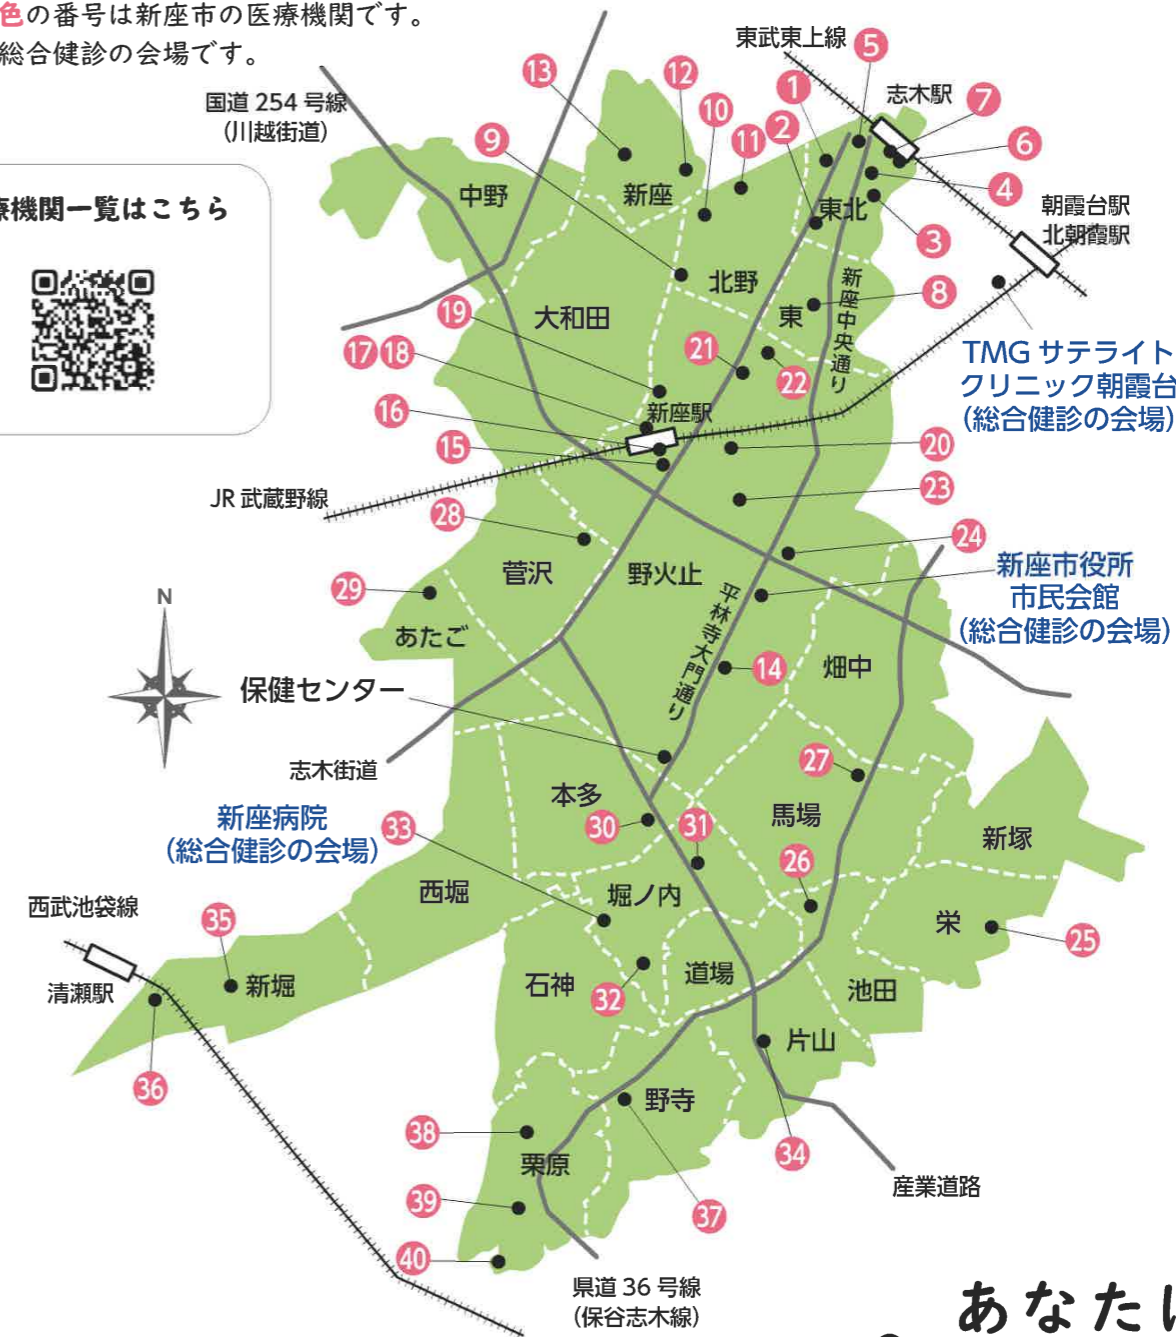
色の番号は新座市の医療機関です。
総合健診の会場です。

療機関一覧はこちら

国道 254 号線
（川越街道）

東武東上線
志木駅
朝霞台駅
北朝霞駅

TMG サテライト
クリニック朝霞台
（総合健診の会場）

新座市役所
市民会館
（総合健診の会場）

新座病院
（総合健診の会場）

保健センター

JR 武蔵野線
志木街道
西武池袋線
清瀬駅
産業道路
県道 36 号線
（保谷志木線）

新座中央通り
平林寺大門通り

中野
新座
東北
北野
東
大和田
新座駅
菅沢
野火止
あたご
畑中
本多
馬場
新塚
西堀
堀ノ内
栄
新堀
石神
道場
池田
片山
野寺
栗原

N

1 2 3 4 5 6 7 8 9 10 11 12 13 14 15 16 17 18 19 20 21 22 23 24 25 26 27 28 29 30 31 32 33 34 35 36 37 38 39 40

あなた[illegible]